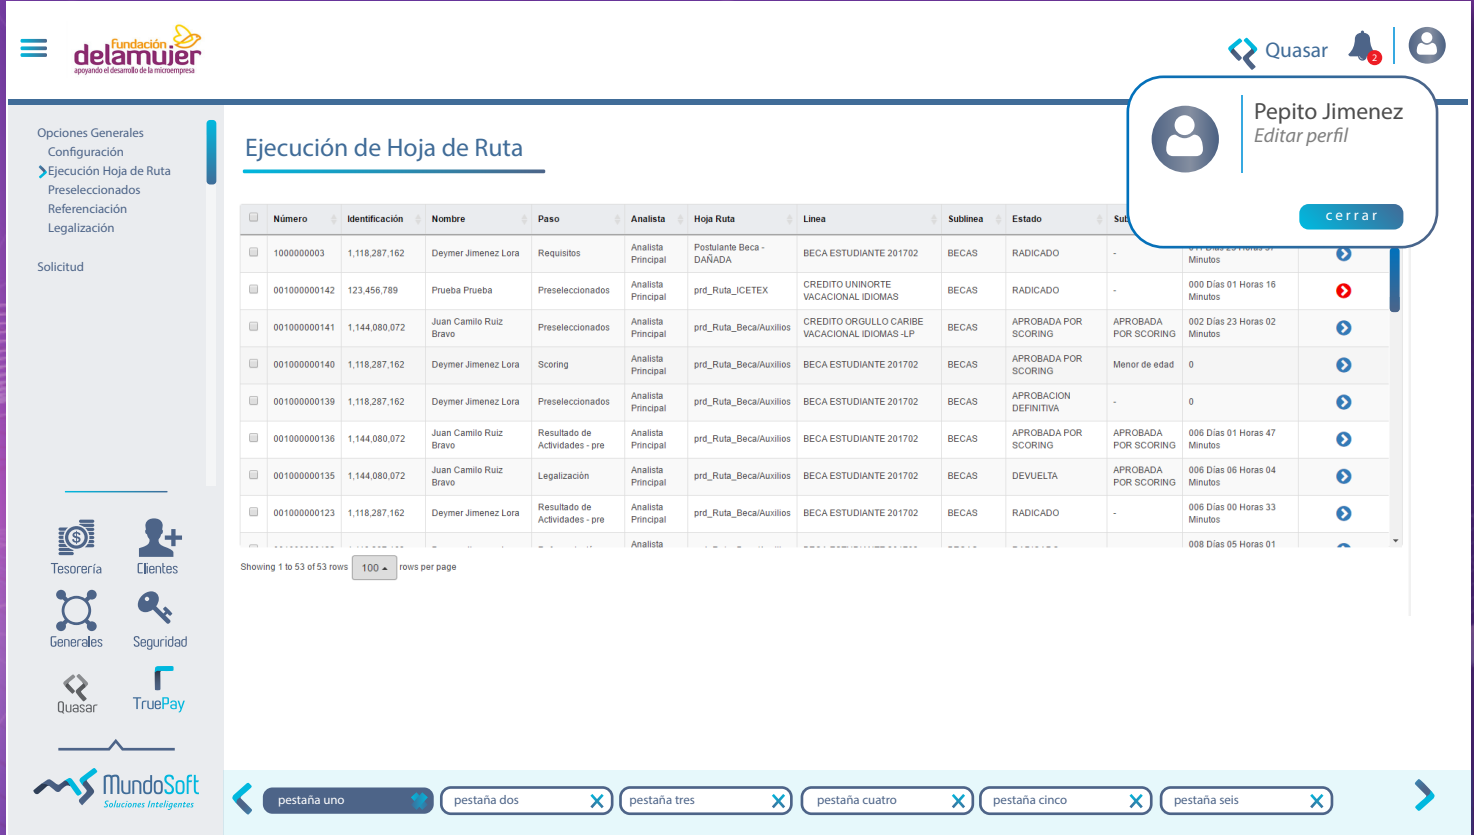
Fundación delamujer apoyando el desarrollo de la microempresa

Quasar 2

Pepito Jimenez
Editar perfil
cerrar

Opciones Generales
Configuración
Ejecución Hoja de Ruta
Preseleccionados
Referenciación
Legalización

Solicitud

Ejecución de Hoja de Ruta

| | Número | Identificación | Nombre | Paso | Analista | Hoja Ruta | Linea | Sublinea | Estado | Sub | | |
|---|---|---|---|---|---|---|---|---|---|---|---|---|
| | 1000000003 | 1,118,287,162 | Deymer Jimenez Lora | Requisitos | Analista Principal | Postulante Beca - DAÑADA | BECA ESTUDIANTE 201702 | BECAS | RADICADO | - | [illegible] Minutos | |
| | 001000000142 | 123,456,789 | Prueba Prueba | Preseleccionados | Analista Principal | prd_Ruta_ICETEX | CREDITO UNINORTE VACACIONAL IDIOMAS | BECAS | RADICADO | - | 000 Días 01 Horas 16 Minutos | |
| | 001000000141 | 1,144,080,072 | Juan Camilo Ruiz Bravo | Preseleccionados | Analista Principal | prd_Ruta_Beca/Auxilios | CREDITO ORGULLO CARIBE VACACIONAL IDIOMAS -LP | BECAS | APROBADA POR SCORING | APROBADA POR SCORING | 002 Días 23 Horas 02 Minutos | |
| | 001000000140 | 1,118,287,162 | Deymer Jimenez Lora | Scoring | Analista Principal | prd_Ruta_Beca/Auxilios | BECA ESTUDIANTE 201702 | BECAS | APROBADA POR SCORING | Menor de edad | 0 | |
| | 001000000139 | 1,118,287,162 | Deymer Jimenez Lora | Preseleccionados | Analista Principal | prd_Ruta_Beca/Auxilios | BECA ESTUDIANTE 201702 | BECAS | APROBACION DEFINITIVA | - | 0 | |
| | 001000000136 | 1,144,080,072 | Juan Camilo Ruiz Bravo | Resultado de Actividades - pre | Analista Principal | prd_Ruta_Beca/Auxilios | BECA ESTUDIANTE 201702 | BECAS | APROBADA POR SCORING | APROBADA POR SCORING | 006 Días 01 Horas 47 Minutos | |
| | 001000000135 | 1,144,080,072 | Juan Camilo Ruiz Bravo | Legalización | Analista Principal | prd_Ruta_Beca/Auxilios | BECA ESTUDIANTE 201702 | BECAS | DEVUELTA | APROBADA POR SCORING | 006 Días 06 Horas 04 Minutos | |
| | 001000000123 | 1,118,287,162 | Deymer Jimenez Lora | Resultado de Actividades - pre | Analista Principal | prd_Ruta_Beca/Auxilios | BECA ESTUDIANTE 201702 | BECAS | RADICADO | - | 006 Días 00 Horas 33 Minutos | |
| | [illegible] | | | | Analista | | | | | | 008 Días 05 Horas 01 | |

Showing 1 to 53 of 53 rows 100 rows per page

Tesorería Clientes Generales Seguridad Quasar TruePay

MundoSoft Soluciones Inteligentes

pestaña uno pestaña dos pestaña tres pestaña cuatro pestaña cinco pestaña seis